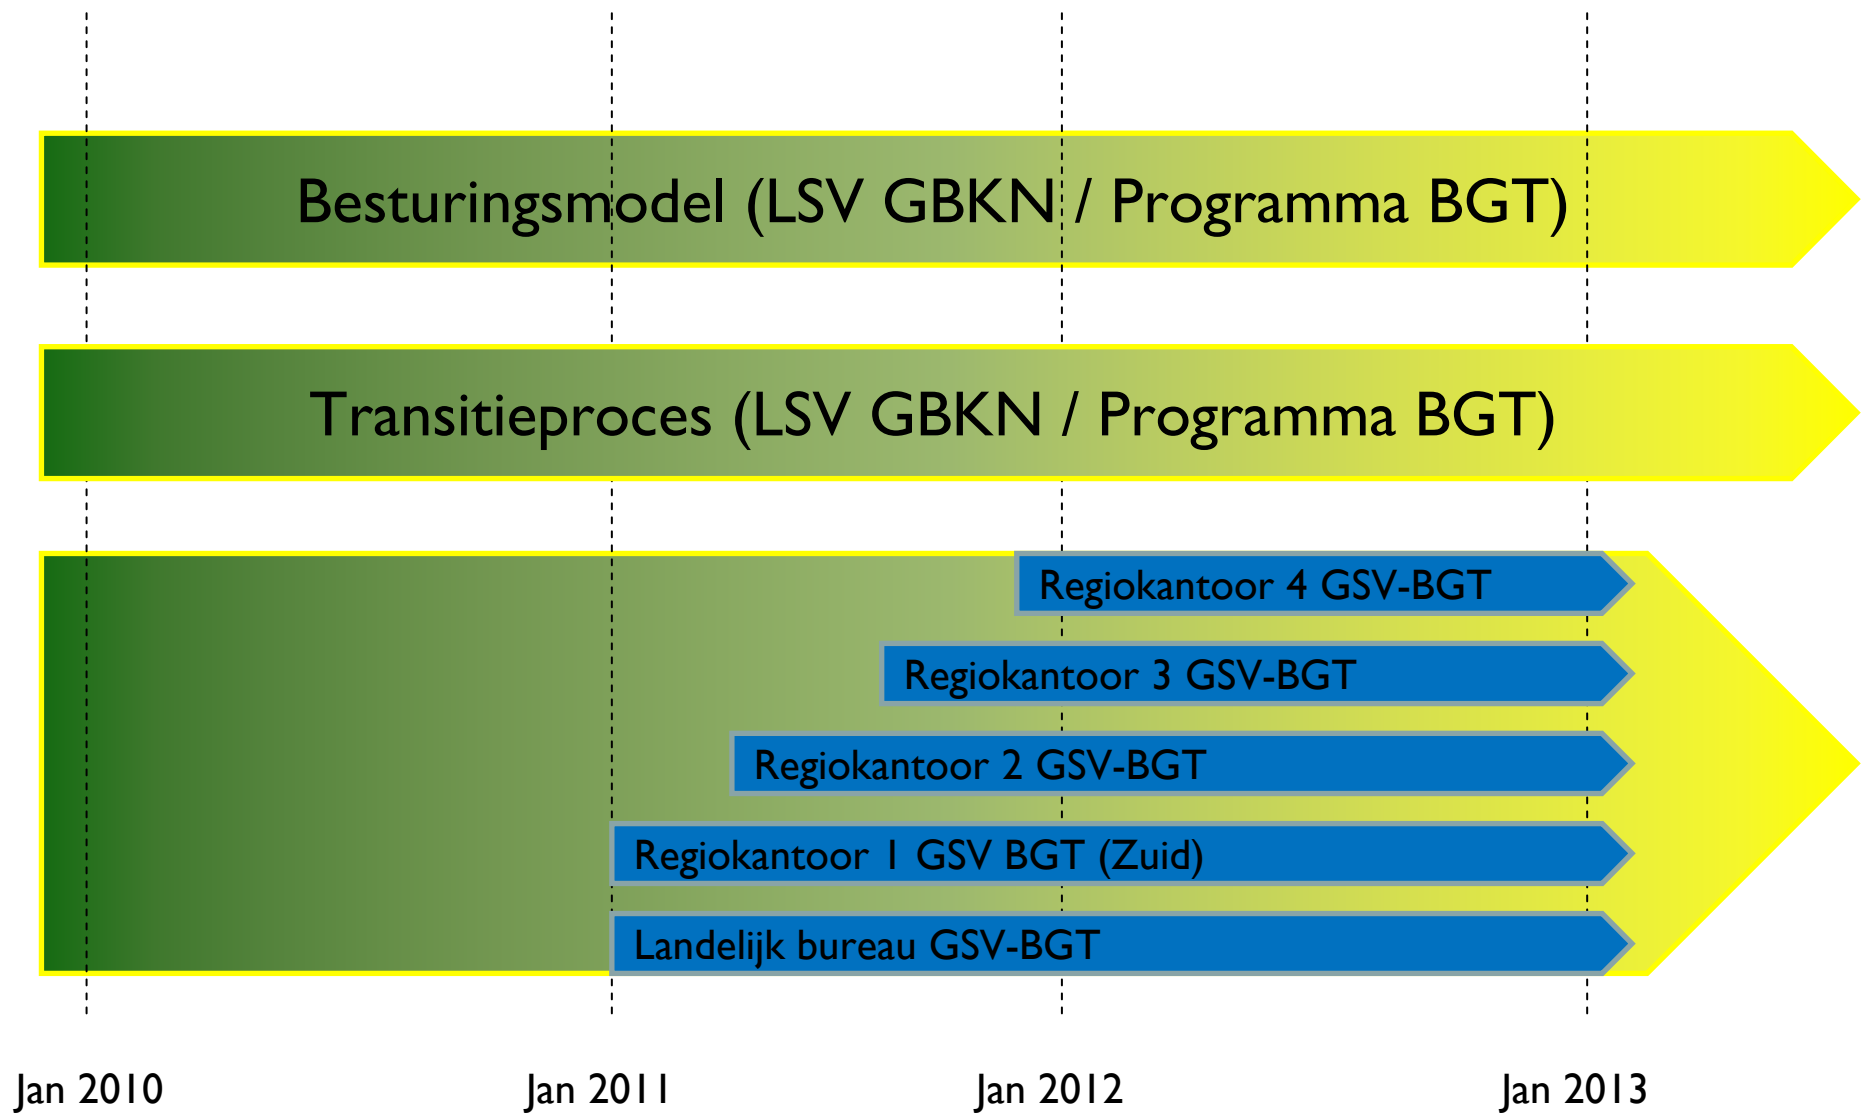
Besturingsmodel (LSV GBKN / Programma BGT)

Transitieproces (LSV GBKN / Programma BGT)

Regiokantoor 4 GSV-BGT

Regiokantoor 3 GSV-BGT

Regiokantoor 2 GSV-BGT

Regiokantoor 1 GSV BGT (Zuid)

Landelijk bureau GSV-BGT

Jan 2010

Jan 2011

Jan 2012

Jan 2013